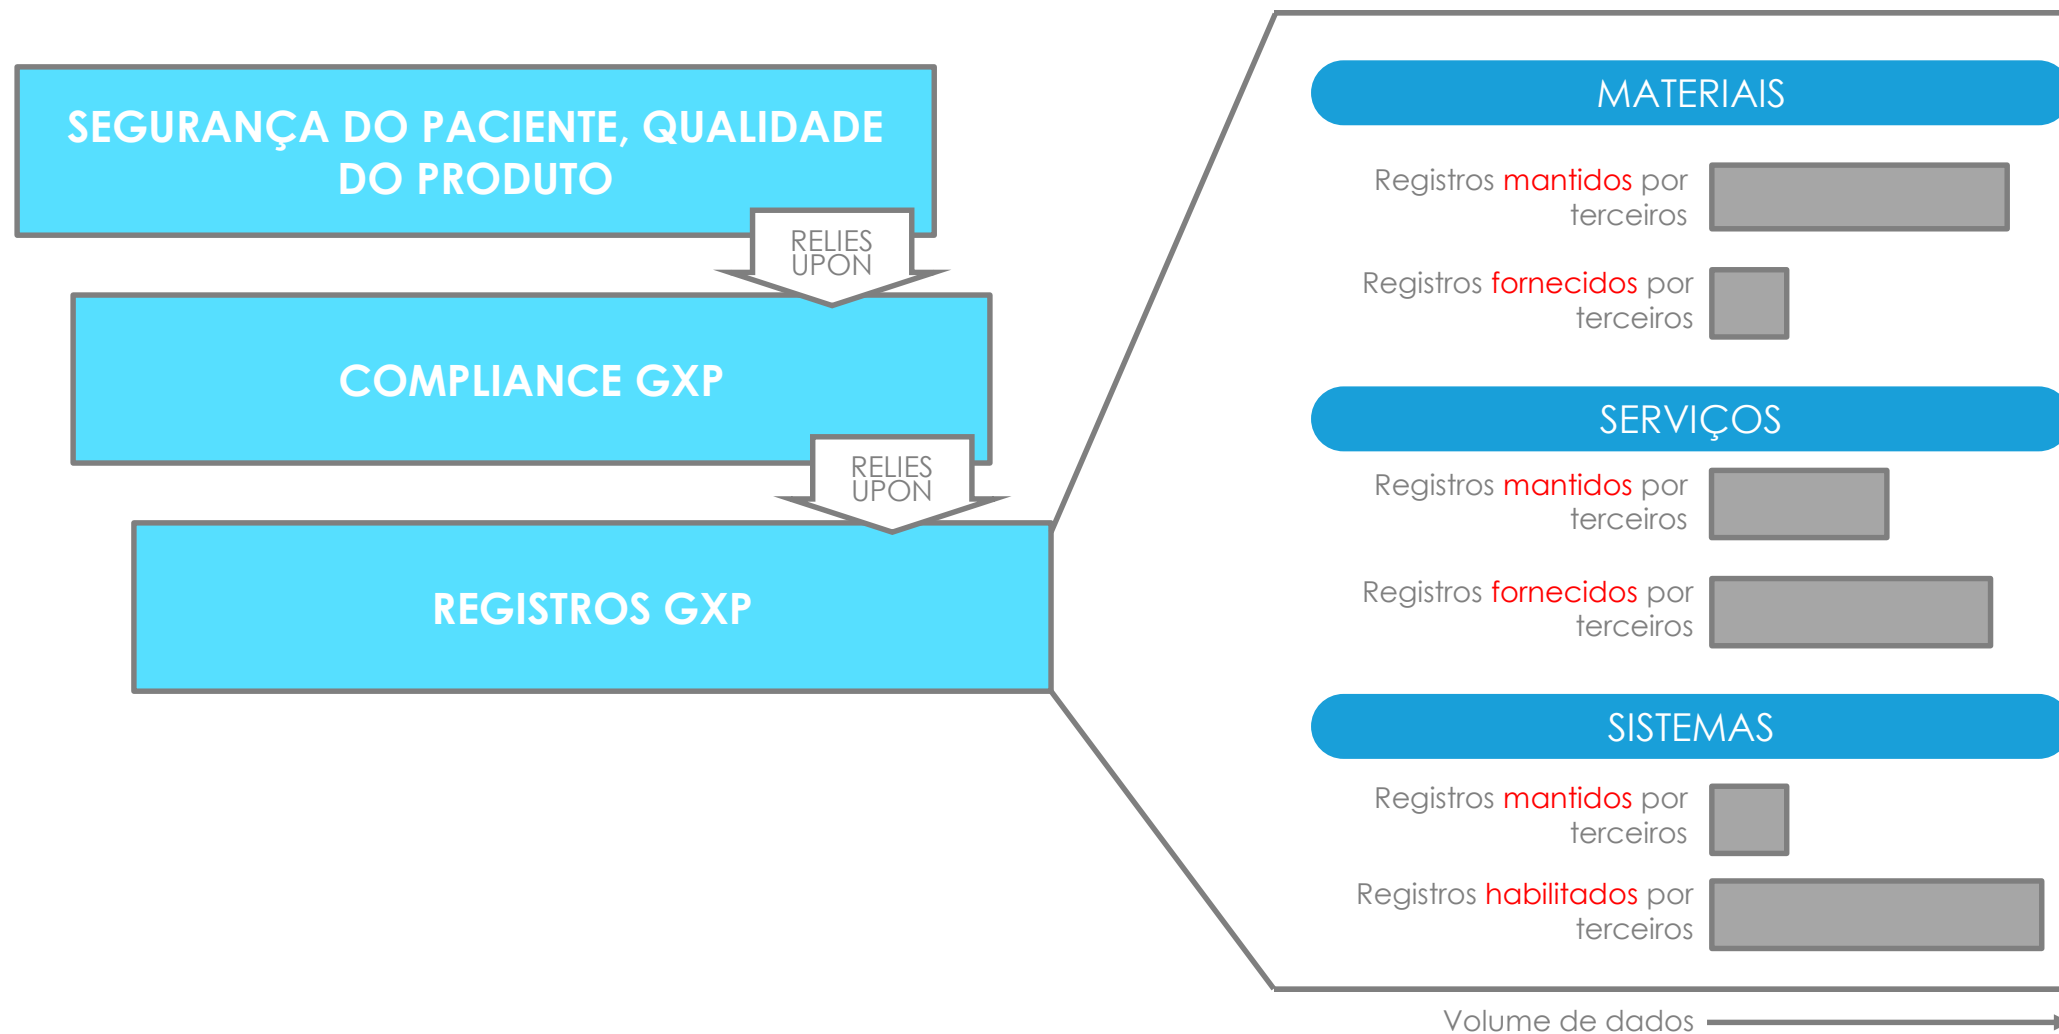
SEGURANÇA DO PACIENTE, QUALIDADE DO PRODUTO

RELIES UPON

COMPLIANCE GXP

RELIES UPON

REGISTROS GXP

MATERIAIS

Registros mantidos por terceiros

Registros fornecidos por terceiros

SERVIÇOS

Registros mantidos por terceiros

Registros fornecidos por terceiros

SISTEMAS

Registros mantidos por terceiros

Registros habilitados por terceiros

Volume de dados